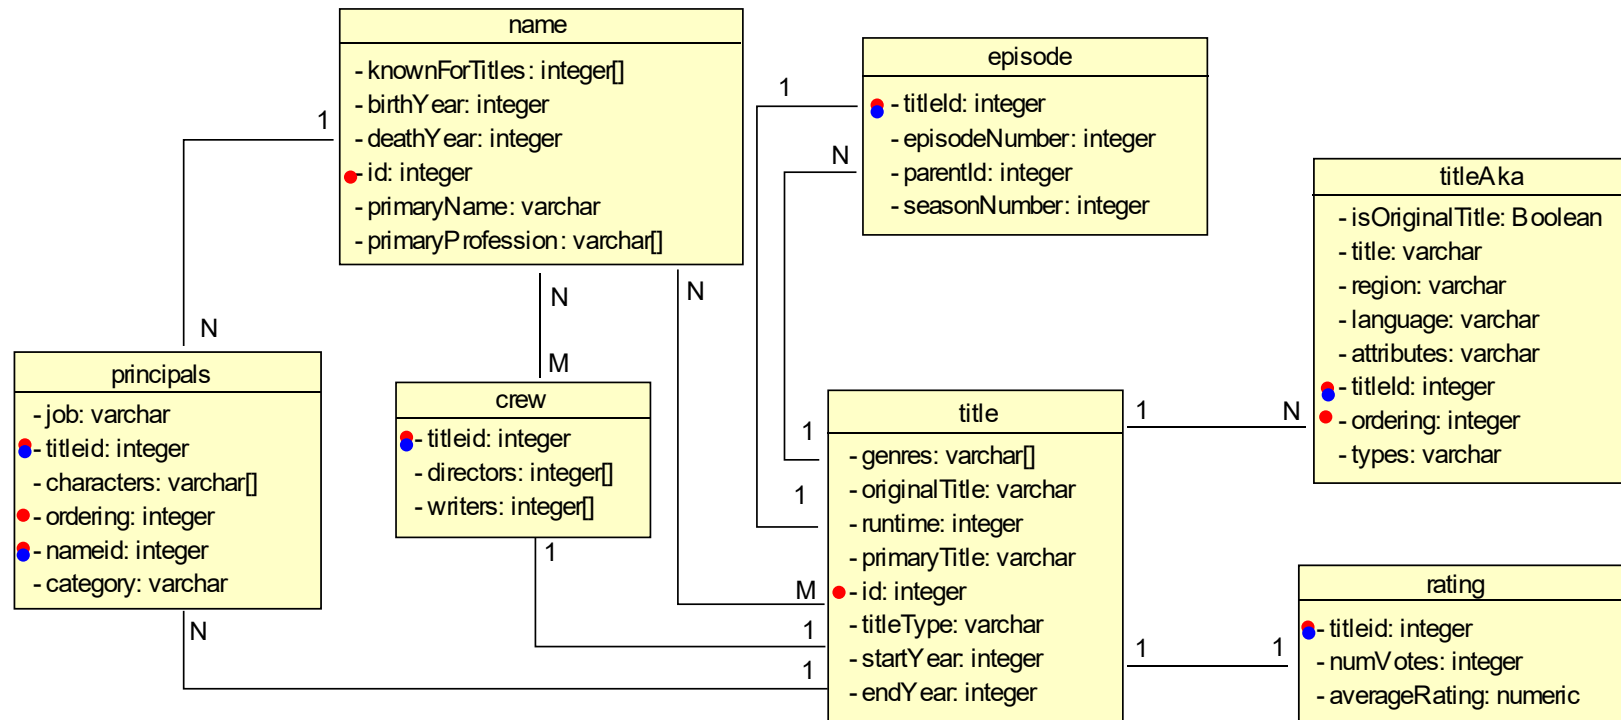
name
- knownForTitles: integer[]
- birthYear: integer
- deathYear: integer
- id: integer
- primaryName: varchar
- primaryProfession: varchar[]

episode
- titleId: integer
- episodeNumber: integer
- parentId: integer
- seasonNumber: integer

titleAka
- isOriginalTitle: Boolean
- title: varchar
- region: varchar
- language: varchar
- attributes: varchar
- titleId: integer
- ordering: integer
- types: varchar

principals
- job: varchar
- titleid: integer
- characters: varchar[]
- ordering: integer
- nameid: integer
- category: varchar

crew
- titleid: integer
- directors: integer[]
- writers: integer[]

title
- genres: varchar[]
- originalTitle: varchar
- runtime: integer
- primaryTitle: varchar
- id: integer
- titleType: varchar
- startYear: integer
- endYear: integer

rating
- titleid: integer
- numVotes: integer
- averageRating: numeric

1
N
1
N
N
M
N
1
1
1
N
M
1
1
N
1
1
1